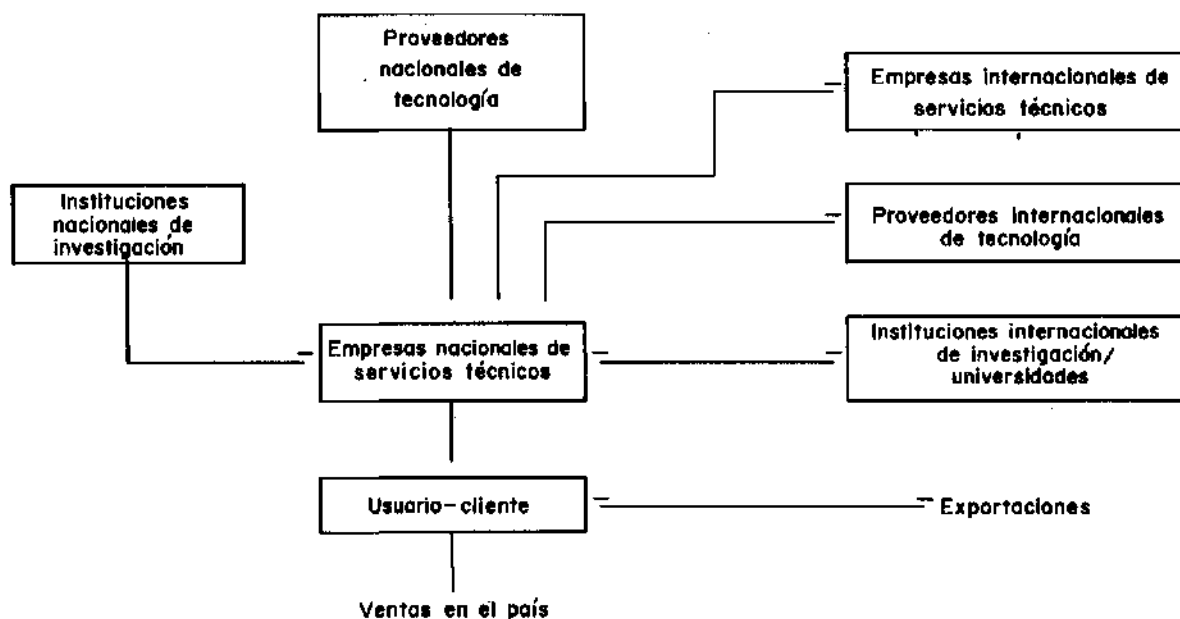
Proveedores nacionales de tecnología

Empresas internacionales de servicios técnicos

Instituciones nacionales de investigación

Proveedores internacionales de tecnología

Empresas nacionales de servicios técnicos

Instituciones internacionales de investigación/ universidades

Usuario-cliente

Exportaciones

Ventas en el país